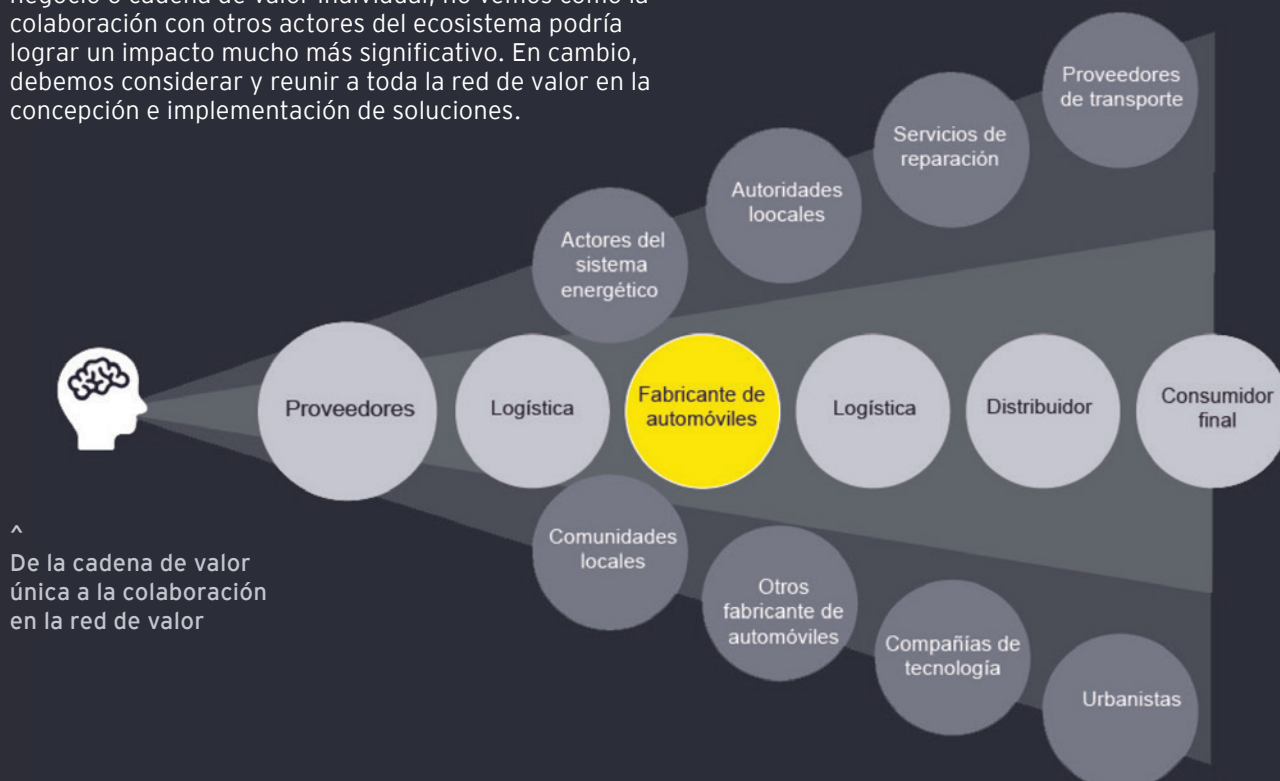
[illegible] colaboración con otros actores del ecosistema podría lograr un impacto mucho más significativo. En cambio, debemos considerar y reunir a toda la red de valor en la concepción e implementación de soluciones.

Proveedores de transporte

Servicios de reparación

Autoridades loocales

Actores del sistema energético

Proveedores

Logística

Fabricante de automóviles

Logística

Distribuidor

Consumidor final

Comunidades locales

Otros fabricante de automóviles

Compañías de tecnología

Urbanistas

^
De la cadena de valor única a la colaboración en la red de valor